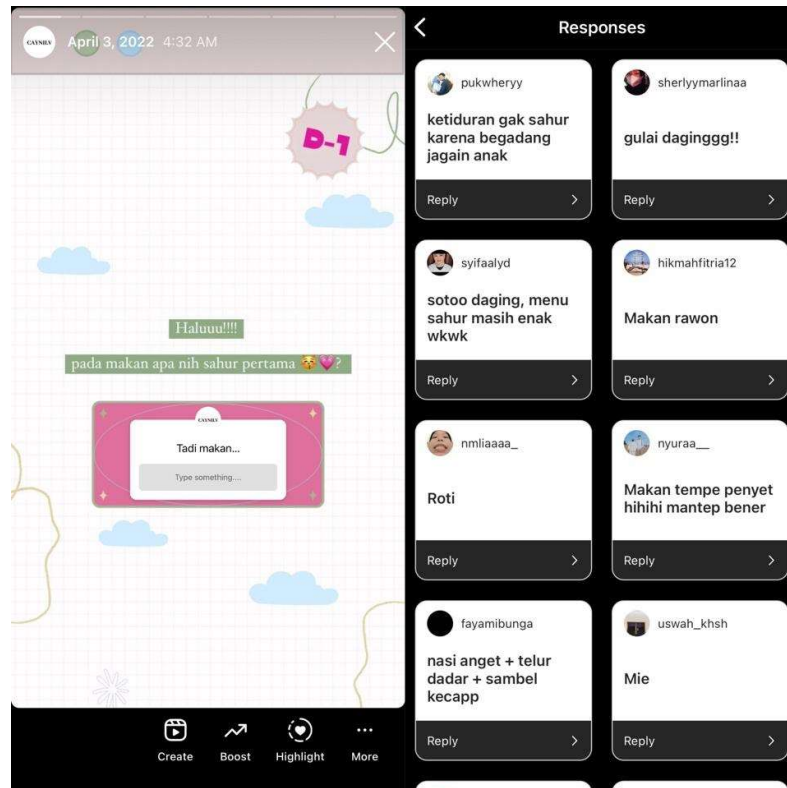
CAYNRV April 3, 2022 4:32 AM

D-1

Haluuu!!!!

pada makan apa nih sahur pertama 🥰💖?

CAYNRV

Tadi makan...

Type something...

Create Boost Highlight More

Responses

pukwheryy
ketiduran gak sahur karena begadang jagain anak
Reply

sherlyymarlinaa
gulai dagingggg!!
Reply

syifaalyd
sotoo daging, menu sahur masih enak wkwk
Reply

hikmahfitria12
Makan rawon
Reply

nmliaaaa_
Roti
Reply

nyuraa__
Makan tempe penyet hihihi mantep bener
Reply

fayamibunga
nasi anget + telur dadar + sambel kecapp
Reply

uswah_khsh
Mie
Reply